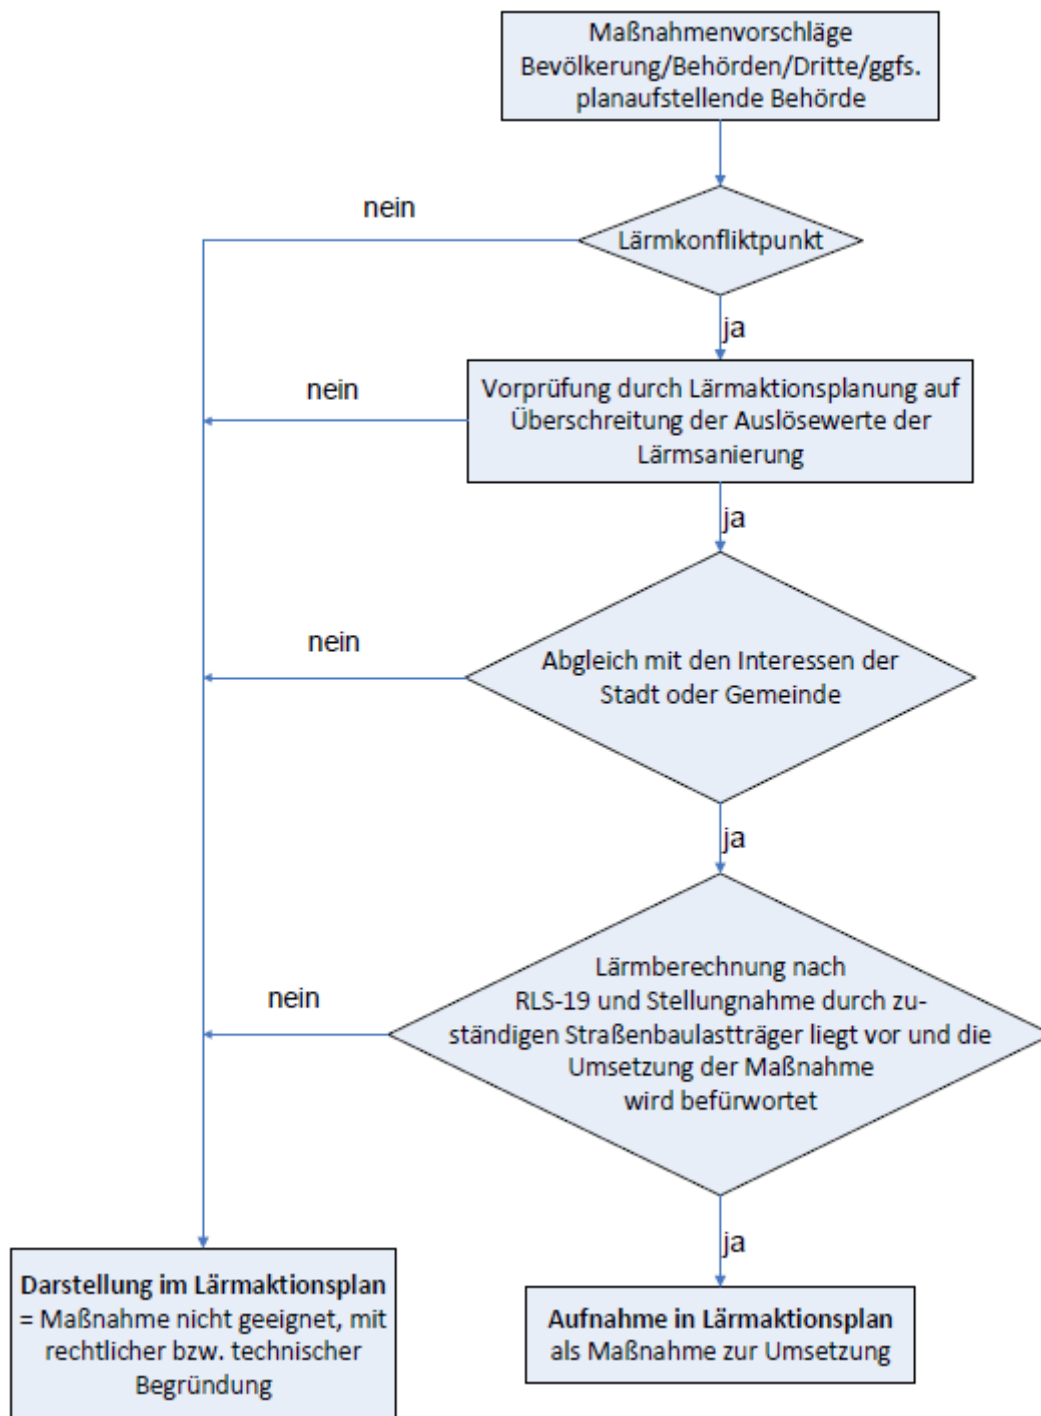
Maßnahmenvorschläge Bevölkerung/Behörden/Dritte/ggfs. planaufstellende Behörde

nein

Lärmkonfliktpunkt

ja

nein

Vorprüfung durch Lärmaktionsplanung auf Überschreitung der Auslösewerte der Lärmsanierung

ja

nein

Abgleich mit den Interessen der Stadt oder Gemeinde

ja

nein

Lärmberechnung nach RLS-19 und Stellungnahme durch zuständigen Straßenbaulastträger liegt vor und die Umsetzung der Maßnahme wird befürwortet

ja

**Darstellung im Lärmaktionsplan** = Maßnahme nicht geeignet, mit rechtlicher bzw. technischer Begründung

**Aufnahme in Lärmaktionsplan** als Maßnahme zur Umsetzung